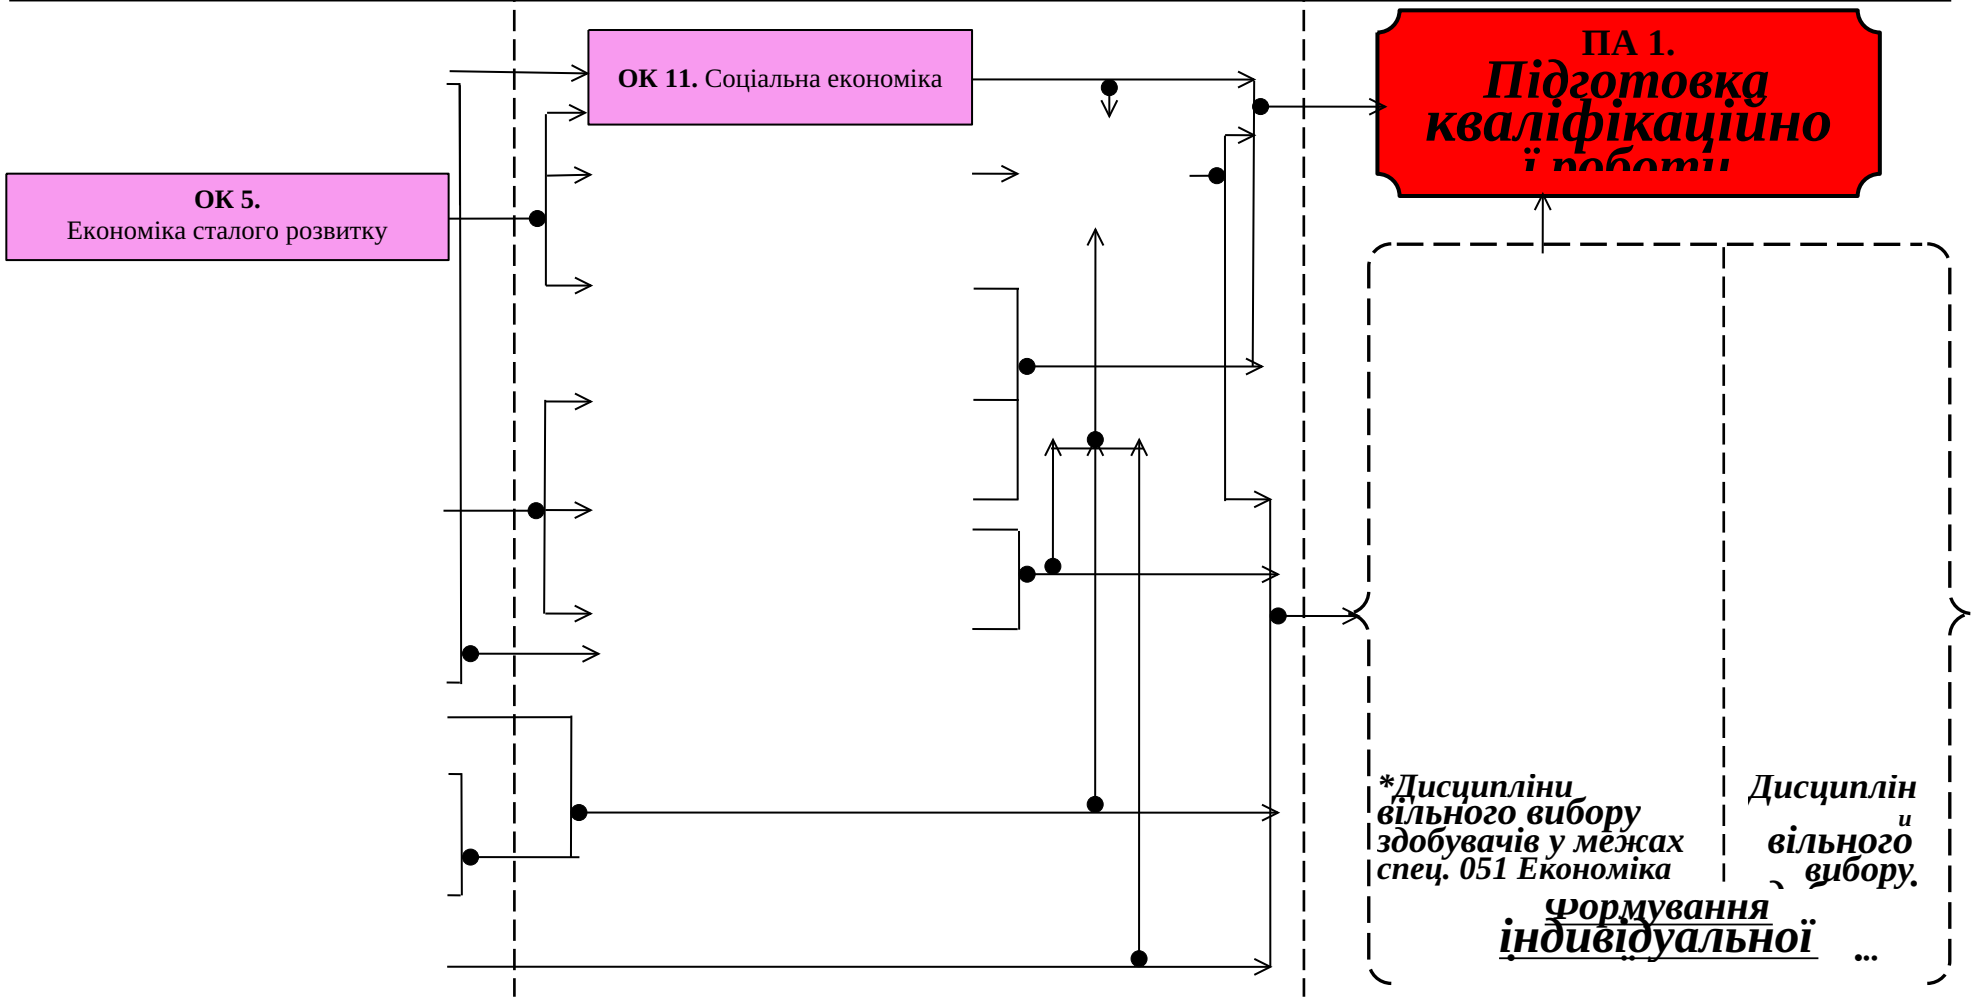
ОК 11. Соціальна економіка

ОК 5.
Економіка сталого розвитку

ПА 1.
Підготовка
кваліфікаційно
і роботи

*Дисципліни вільного вибору здобувачів у межах спец. 051 Економіка

Дисциплін и вільного вибору.

Формування
індивідуальної

...